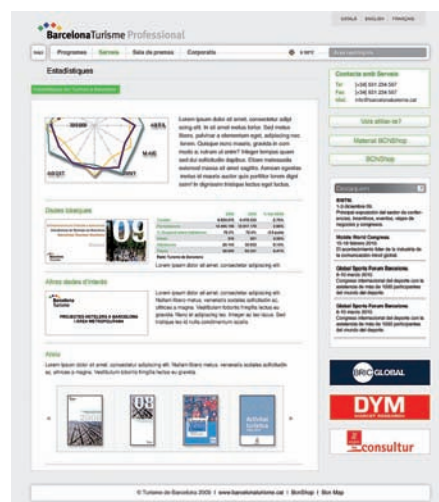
CATALÀ ENGLISH FRANÇAIS

BarcelonaTurisme Professional

Inici Programes Serveis Sala de premsa Corporatiu

Estadístiques

Contacte amb Serveis
Tel. (+34) 931 234 567
Fax (+34) 931 234 567
Mail info@barcelonaturisme.cat

Lorem ipsum dolor sit amet, consectetur adipiscing elit. In sit amet metus tortor. Sed metus libero, pulvinar a elementum eget, adipiscing nec lorem. Quisque nunc mauris, gravida in com modo a, rutrum ut enim? Integer tempus quam sed dui sollicitudin dapibus. Etiam malesuada euismod massa sit amet sagittis. Aenean egestas metus id mauris auctor quis porttitor lorem dignissim! In dignissim tristique lectus eget luctus.

Dades bàsiques

09

Font: Turisme de Barcelona

Lorem ipsum dolor sit amet, consectetur adipiscing elit.

Altres dades d'interès

Barcelona Turisme

PROJECTES HOTELERS A BARCELONA I ÀREA METROPOLITANA

Lorem ipsum dolor sit amet, consectetur adipiscing elit. Nullam libero metus, venenatis sodales sollicitudin ac, ultrices a magna. Vestibulum lobortis fringilla lectus eu gravida. Nunc et adipiscing leo. Integer ac leo lacus. Sed tristique leo id nulla condimentum iaculis.

Arxiu

Lorem ipsum dolor sit amet, consectetur adipiscing elit. Nullam libero metus, venenatis sodales sollicitudin ac, ultrices a magna. Vestibulum lobortis fringilla lectus eu gravida.

08

BCNShop

BRICGLOBAL

DYM

consultur

© Turisme de Barcelona 2009 | www.barcelonaturisme.cat | BcnShop | Site Map